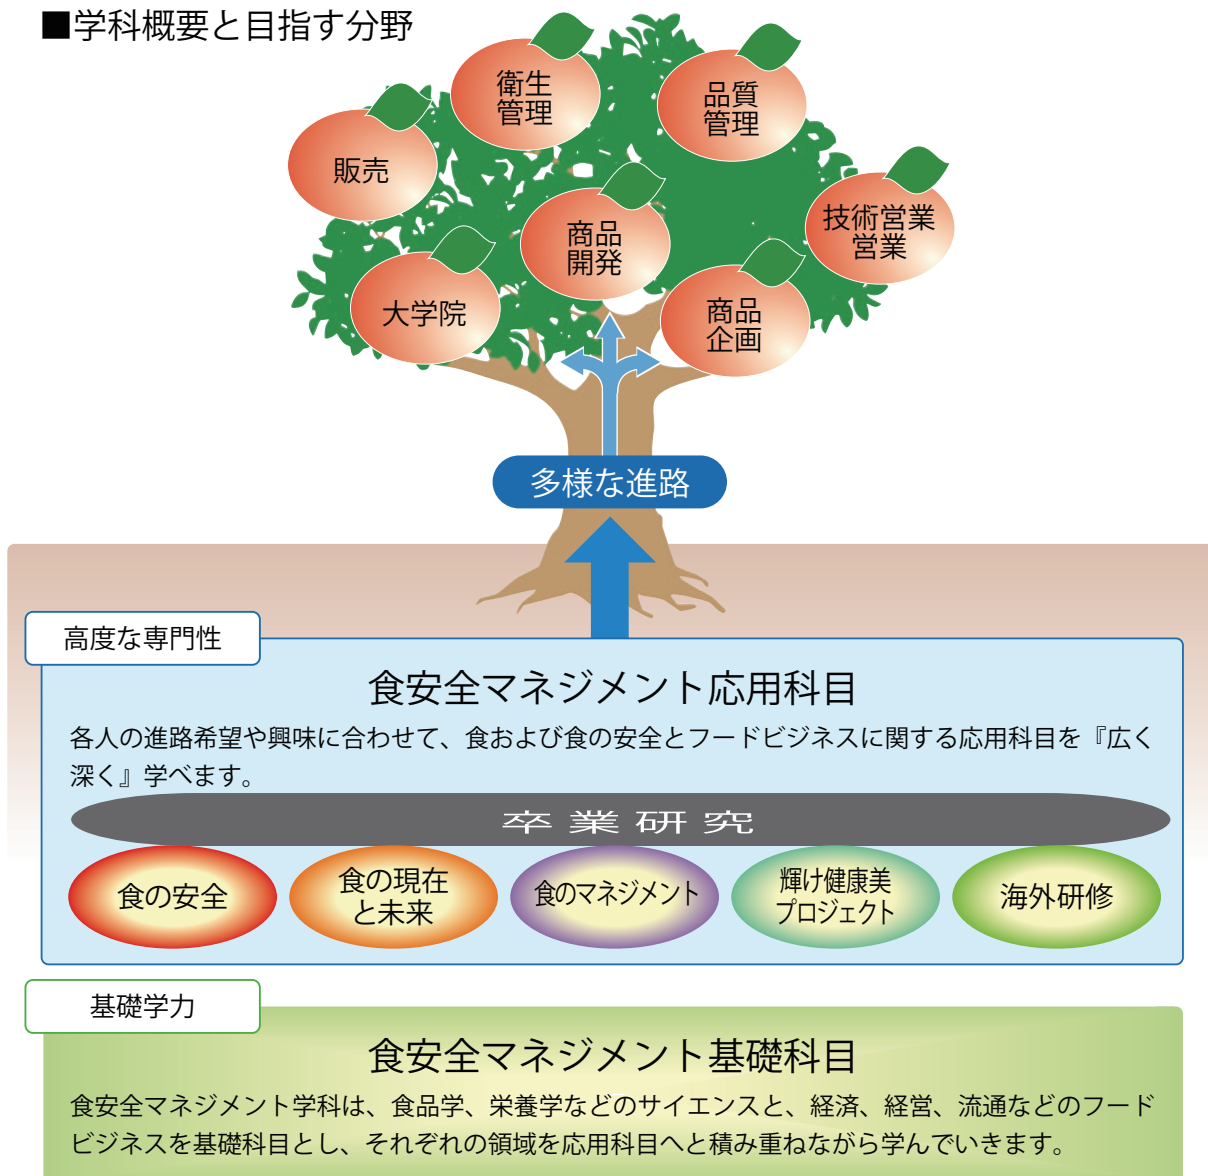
■学科概要と目指す分野

衛生管理

品質管理

販売

商品開発

技術営業

大学院

商品企画

多様な進路

高度な専門性

食安全マネジメント応用科目

各人の進路希望や興味に合わせて、食および食の安全とフードビジネスに関する応用科目を『広く深く』学べます。

卒業研究

食の安全

食の現在と未来

食のマネジメント

輝け健康美プロジェクト

海外研修

基礎学力

食安全マネジメント基礎科目

食安全マネジメント学科は、食品学、栄養学などのサイエンスと、経済、経営、流通などのフードビジネスを基礎科目とし、それぞれの領域を応用科目へと積み重ねながら学んでいきます。